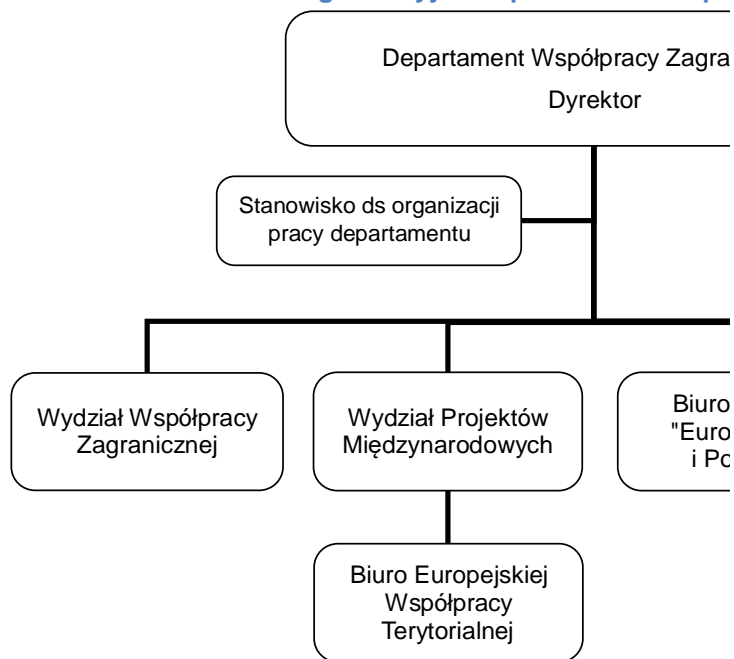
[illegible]

Departament Współpracy Zagra

Dyrektor

Stanowisko ds organizacji pracy departamentu

Wydział Współpracy Zagranicznej

Wydział Projektów Międzynarodowych

Biuro "Euro i Po

Biuro Europejskiej Współpracy Terytorialnej